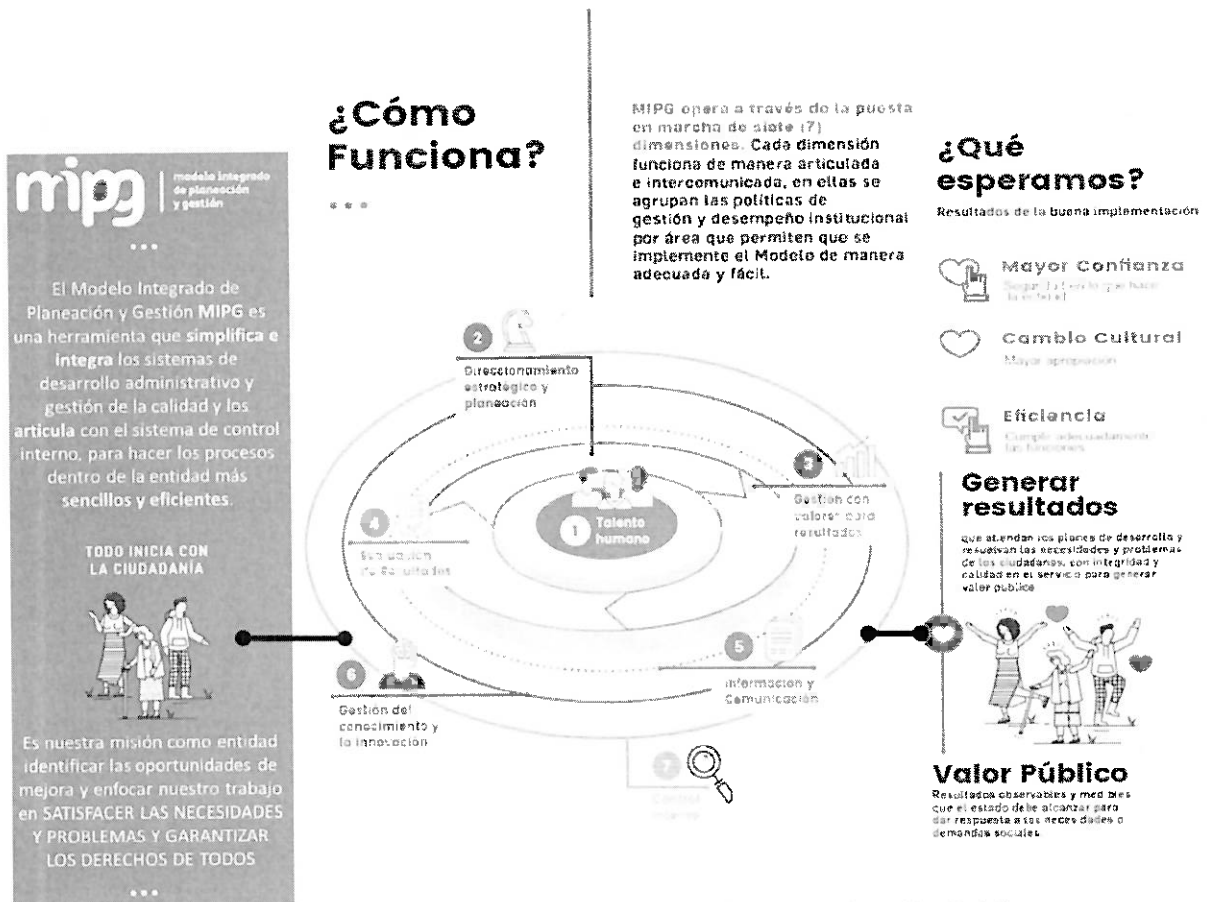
mipg | modelo integrado de planeación y gestión

...

El Modelo Integrado de Planeación y Gestión MIPG es una herramienta que simplifica e integra los sistemas de desarrollo administrativo y gestión de la calidad y los articula con el sistema de control interno, para hacer los procesos dentro de la entidad más sencillos y eficientes.

TODO INICIA CON LA CIUDADANÍA

Es nuestra misión como entidad identificar las oportunidades de mejora y enfocar nuestro trabajo en SATISFACER LAS NECESIDADES Y PROBLEMAS Y GARANTIZAR LOS DERECHOS DE TODOS

...

¿Cómo Funciona?

...

MIPG opera a través de la puesta en marcha de siete (7) dimensiones. Cada dimensión funciona de manera articulada e intercomunicada, en ellas se agrupan las políticas de gestión y desempeño institucional por área que permiten que se implemente el Modelo de manera adecuada y fácil.

2 Direccionamiento estratégico y planeación

1 Talento humano

3 Gestión con valores para resultados

4 Evaluación de resultados

5 Información y Comunicación

6 Gestión del conocimiento y la innovación

7 Control interno

¿Qué esperamos?

Resultados de la buena implementación

Mayor Confianza
Seguridad en lo que hace la entidad

Cambio Cultural
Mayor apropiación

Eficiencia
Cumple adecuadamente las funciones

Generar resultados

que atiendan los planes de desarrollo y resuelvan las necesidades y problemas de los ciudadanos, con integridad y calidad en el servicio para generar valor público

Valor Público

Resultados observables y medibles que el estado debe alcanzar para dar respuesta a las necesidades o demandas sociales.